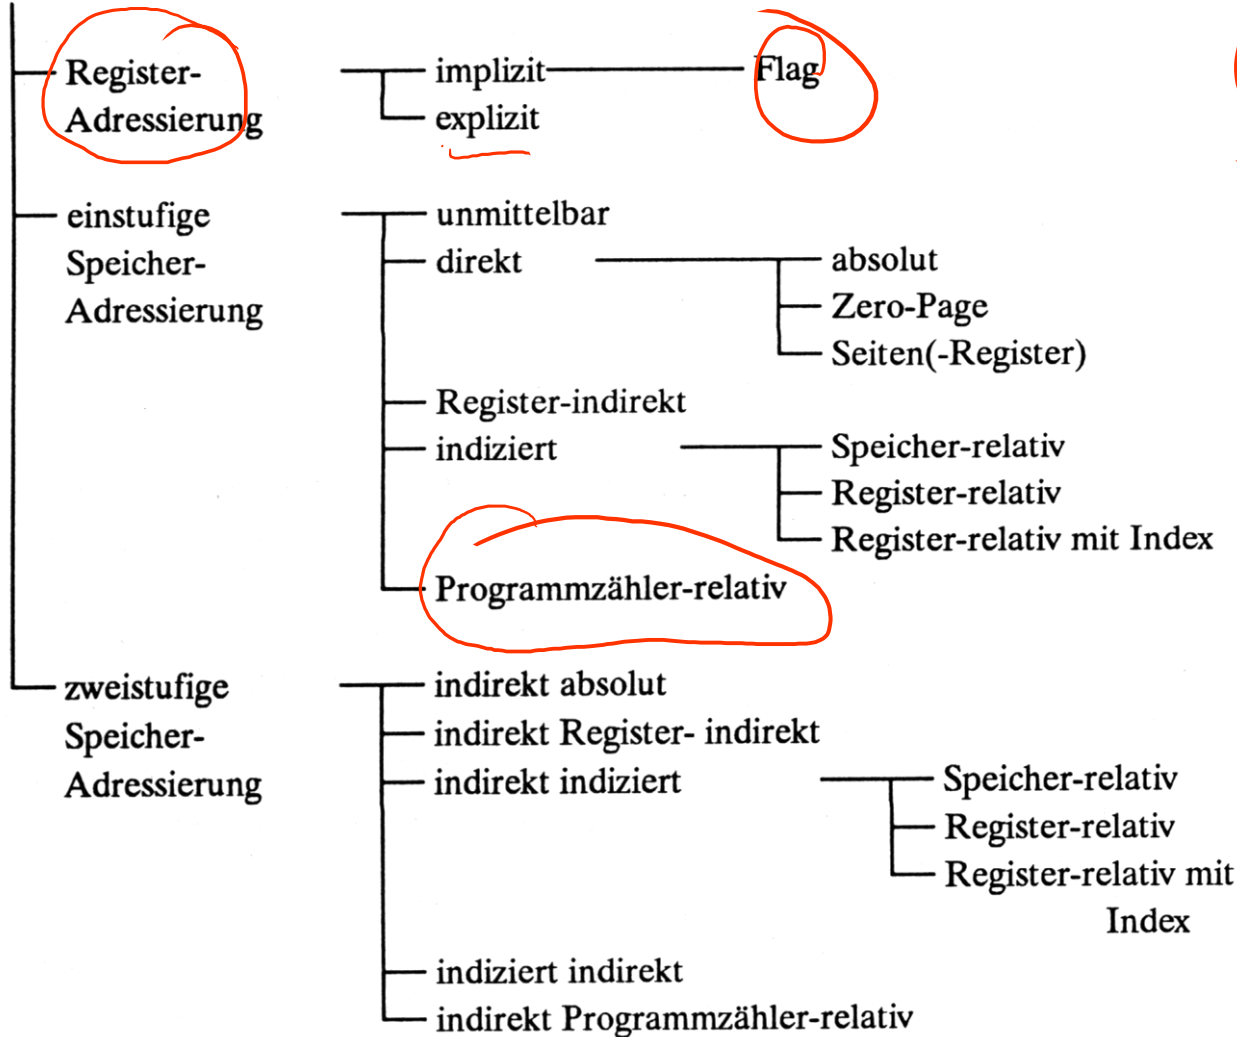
Register-Adressierung
implizit
Flag
explizit

einstufige Speicher-Adressierung
unmittelbar
direkt
absolut
Zero-Page
Seiten(-Register)
Register-indirekt
indiziert
Speicher-relativ
Register-relativ
Register-relativ mit Index
Programmzähler-relativ

zweistufige Speicher-Adressierung
indirekt absolut
indirekt Register- indirekt
indirekt indiziert
Speicher-relativ
Register-relativ
Register-relativ mit Index
indiziert indirekt
indirekt Programmzähler-relativ